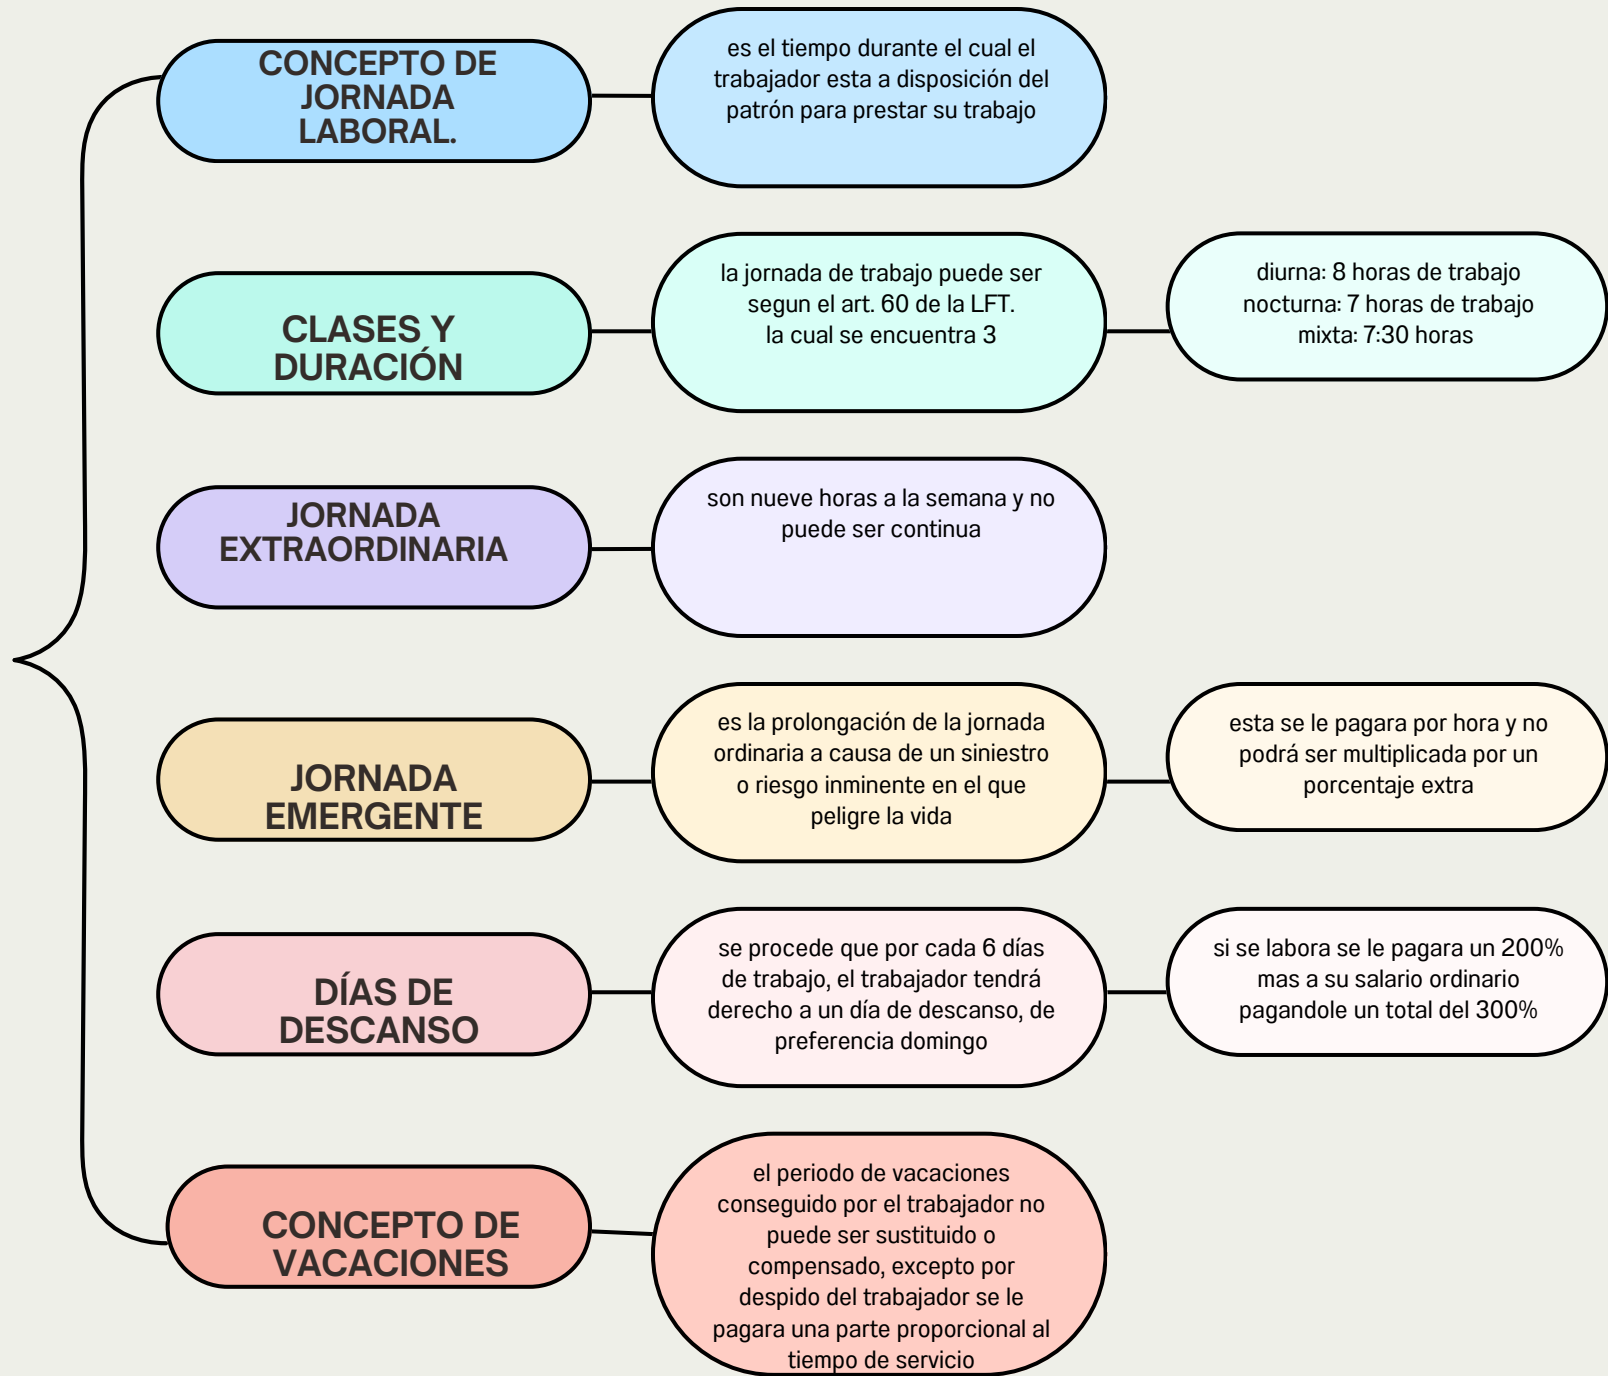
CONCEPTO DE JORNADA LABORAL.

es el tiempo durante el cual el trabajador esta a disposición del patrón para prestar su trabajo

CLASES Y DURACIÓN

la jornada de trabajo puede ser segun el art. 60 de la LFT. la cual se encuentra 3

diurna: 8 horas de trabajo
nocturna: 7 horas de trabajo
mixta: 7:30 horas

JORNADA EXTRAORDINARIA

son nueve horas a la semana y no puede ser continua

JORNADA EMERGENTE

es la prolongación de la jornada ordinaria a causa de un siniestro o riesgo inminente en el que peligre la vida

esta se le pagara por hora y no podrá ser multiplicada por un porcentaje extra

DÍAS DE DESCANSO

se procede que por cada 6 días de trabajo, el trabajador tendrá derecho a un día de descanso, de preferencia domingo

si se labora se le pagara un 200% mas a su salario ordinario pagandole un total del 300%

CONCEPTO DE VACACIONES

el periodo de vacaciones conseguido por el trabajador no puede ser sustituido o compensado, excepto por despido del trabajador se le pagara una parte proporcional al tiempo de servicio